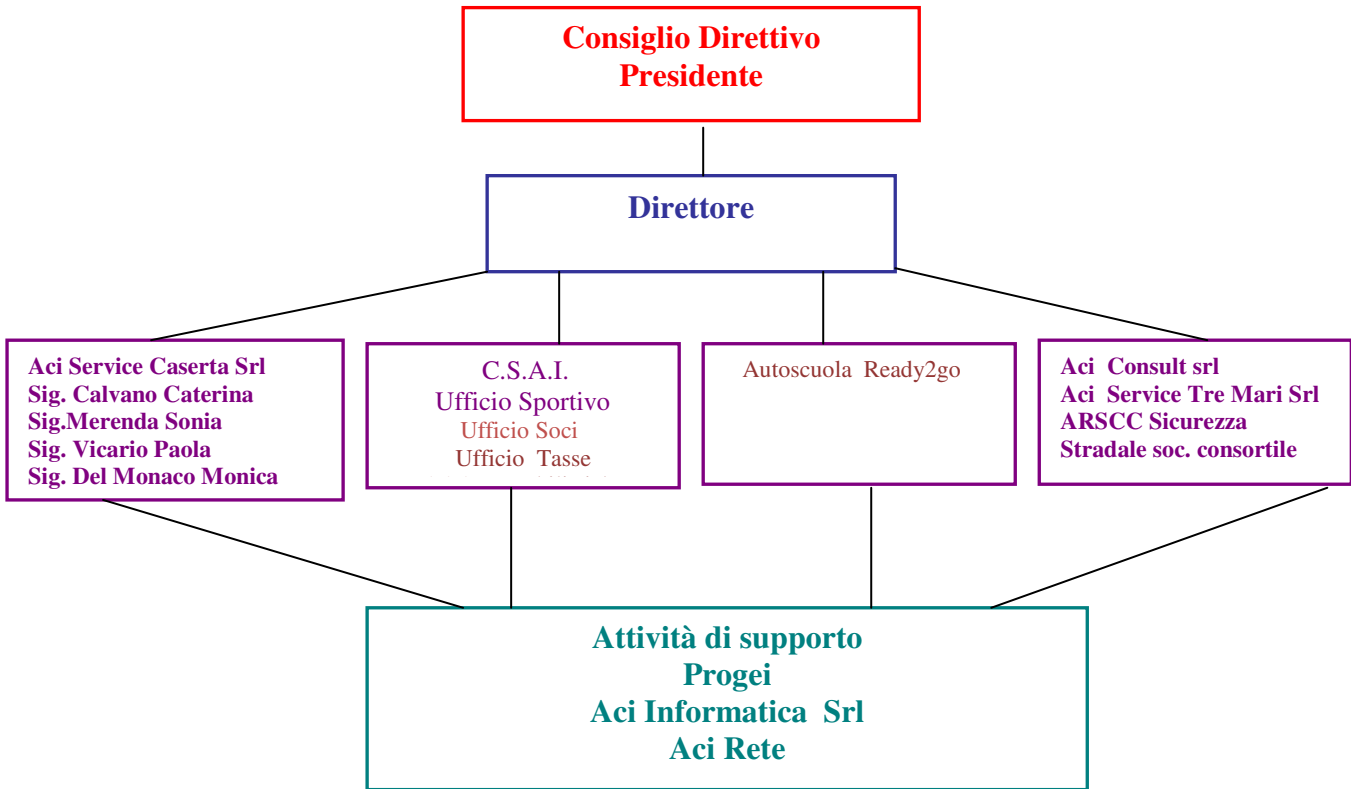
Consiglio Direttivo
Presidente

Direttore

Aci Service Caserta Srl
Sig. Calvano Caterina
Sig.Merenda Sonia
Sig. Vicario Paola
Sig. Del Monaco Monica

C.S.A.I.
Ufficio Sportivo
Ufficio Soci
Ufficio Tasse

Autoscuola Ready2go

Aci Consult srl
Aci Service Tre Mari Srl
ARSCC Sicurezza
Stradale soc. consortile

Attività di supporto
Progei
Aci Informatica Srl
Aci Rete